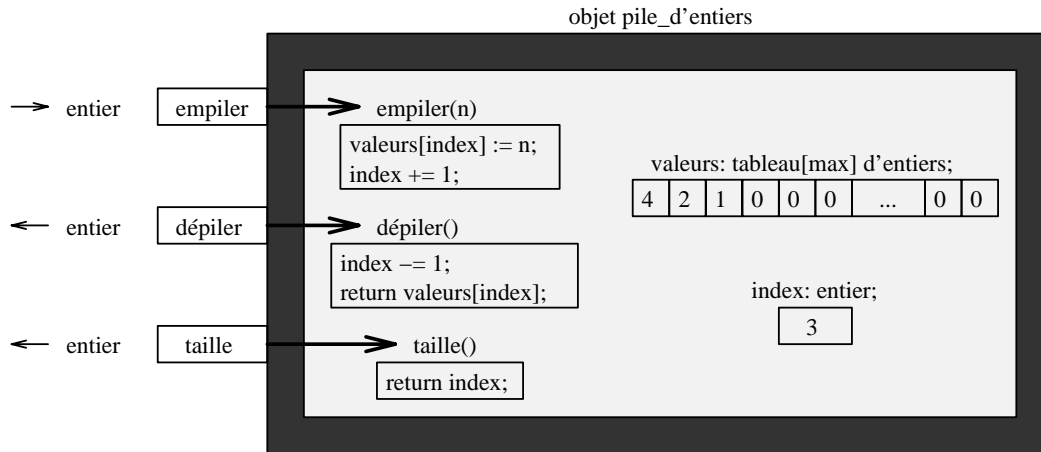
objet pile_d'entiers

entier

empiler

empiler(n)

valeurs[index] := n;
index += 1;

valeurs: tableau[max] d'entiers;

| 4 | 2 | 1 | 0 | 0 | 0 | ... | 0 | 0 |
|---|---|---|---|---|---|---|---|---|

entier

dépiler

dépiler()

index −= 1;
return valeurs[index];

index: entier;

3

entier

taille

taille()

return index;